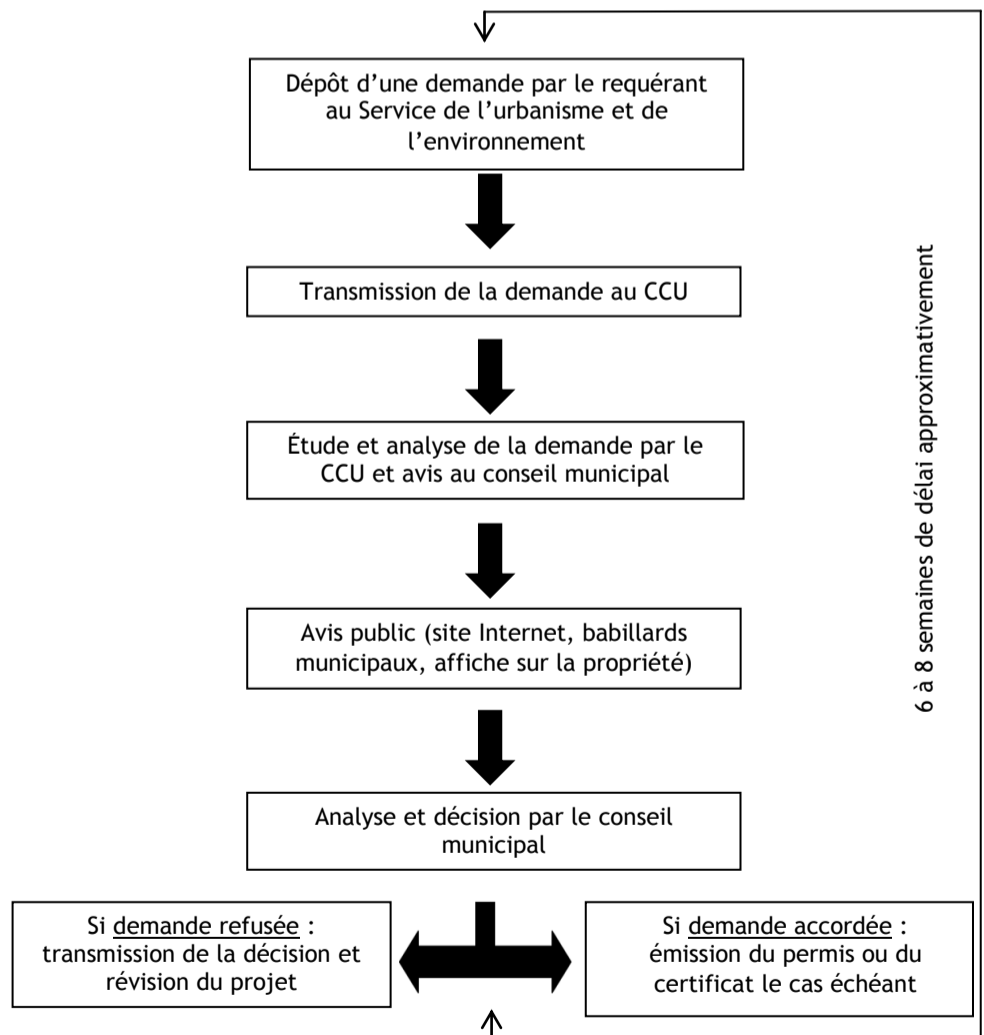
Dépôt d'une demande par le requérant au Service de l'urbanisme et de l'environnement

Transmission de la demande au CCU

Étude et analyse de la demande par le CCU et avis au conseil municipal

Avis public (site Internet, babillards municipaux, affiche sur la propriété)

Analyse et décision par le conseil municipal

Si demande refusée : transmission de la décision et révision du projet

Si demande accordée : émission du permis ou du certificat le cas échéant

6 à 8 semaines de délai approximativement